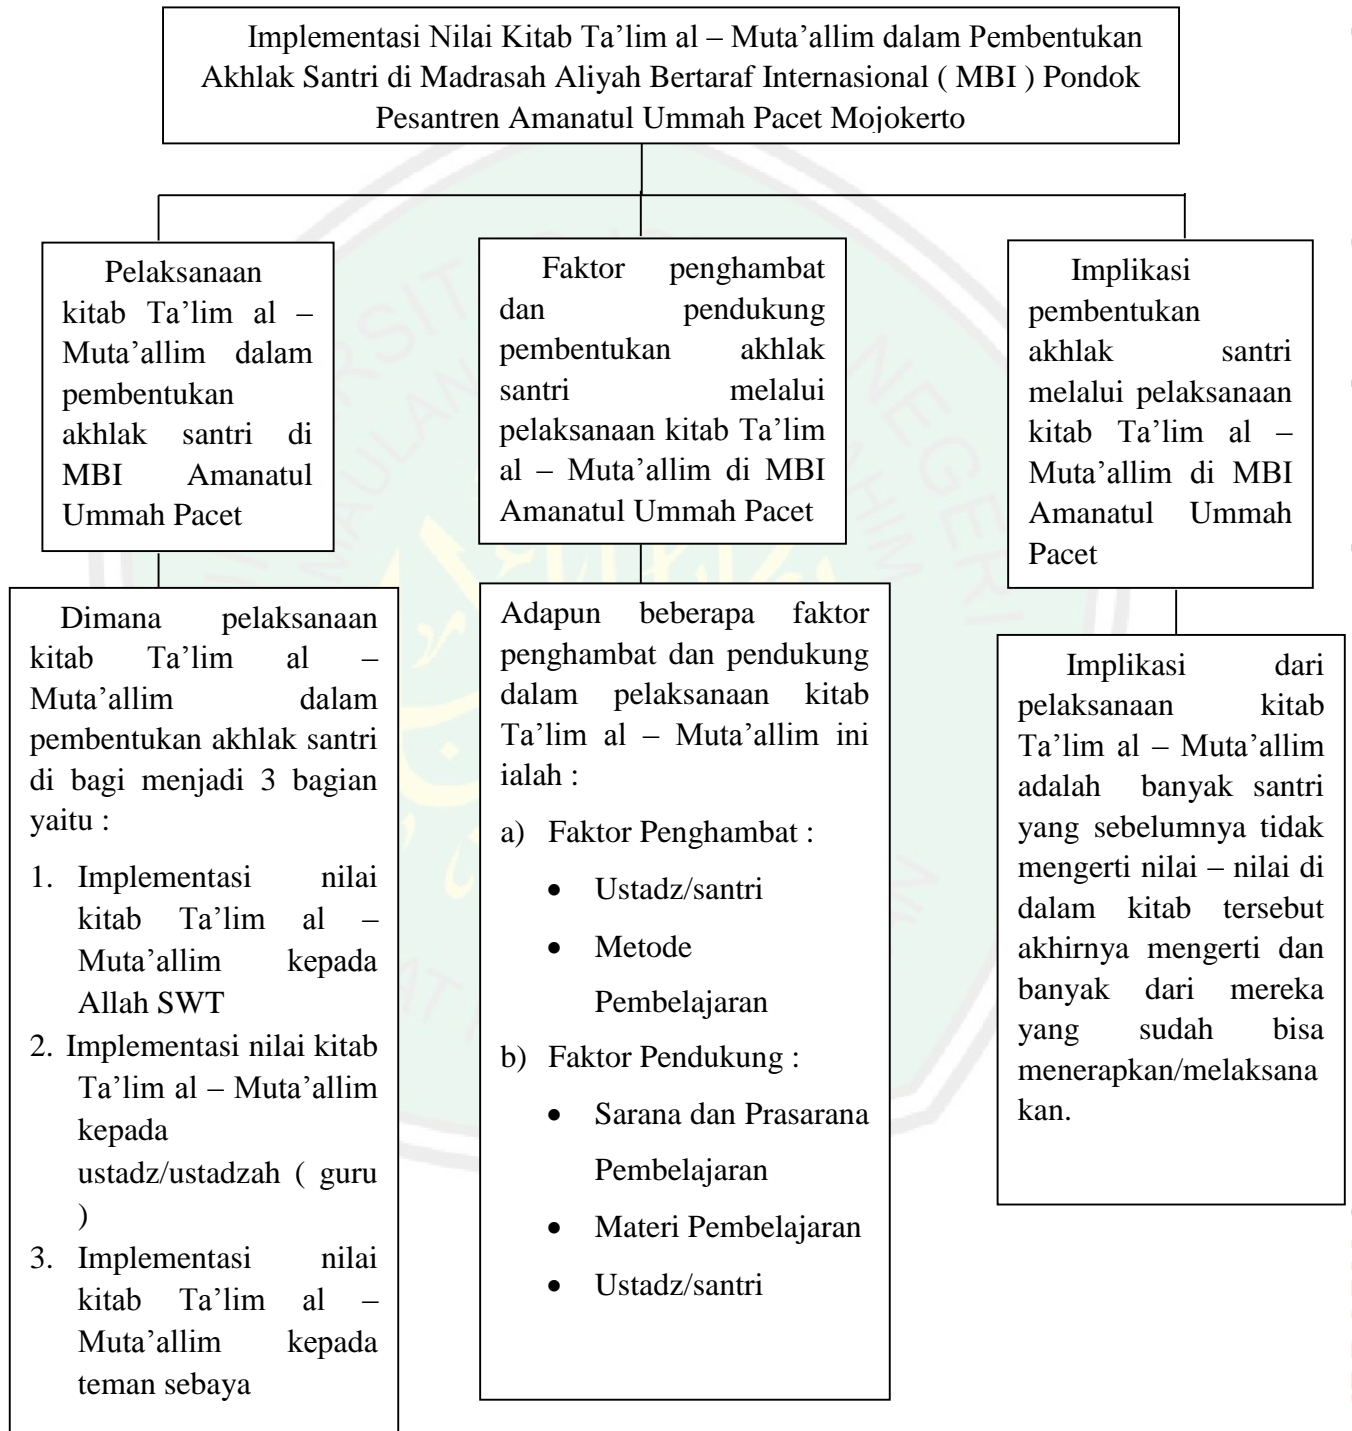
Implementasi Nilai Kitab Ta'lim al – Muta'allim dalam Pembentukan Akhlak Santri di Madrasah Aliyah Bertaraf Internasional ( MBI ) Pondok Pesantren Amanatul Ummah Pacet Mojokerto

Pelaksanaan kitab Ta'lim al – Muta'allim dalam pembentukan akhlak santri di MBI Amanatul Ummah Pacet

Dimana pelaksanaan kitab Ta'lim al – Muta'allim dalam pembentukan akhlak santri di bagi menjadi 3 bagian yaitu :

1. Implementasi nilai kitab Ta'lim al – Muta'allim kepada Allah SWT
2. Implementasi nilai kitab Ta'lim al – Muta'allim kepada ustadz/ustadzah ( guru )
3. Implementasi nilai kitab Ta'lim al – Muta'allim kepada teman sebaya

Faktor penghambat dan pendukung pembentukan akhlak santri melalui pelaksanaan kitab Ta'lim al – Muta'allim di MBI Amanatul Ummah Pacet

Adapun beberapa faktor penghambat dan pendukung dalam pelaksanaan kitab Ta'lim al – Muta'allim ini ialah :

a) Faktor Penghambat :
• Ustadz/santri
• Metode Pembelajaran
b) Faktor Pendukung :
• Sarana dan Prasarana Pembelajaran
• Materi Pembelajaran
• Ustadz/santri

Implikasi pembentukan akhlak santri melalui pelaksanaan kitab Ta'lim al – Muta'allim di MBI Amanatul Ummah Pacet

Implikasi dari pelaksanaan kitab Ta'lim al – Muta'allim adalah banyak santri yang sebelumnya tidak mengerti nilai – nilai di dalam kitab tersebut akhirnya mengerti dan banyak dari mereka yang sudah bisa menerapkan/melaksanakan.